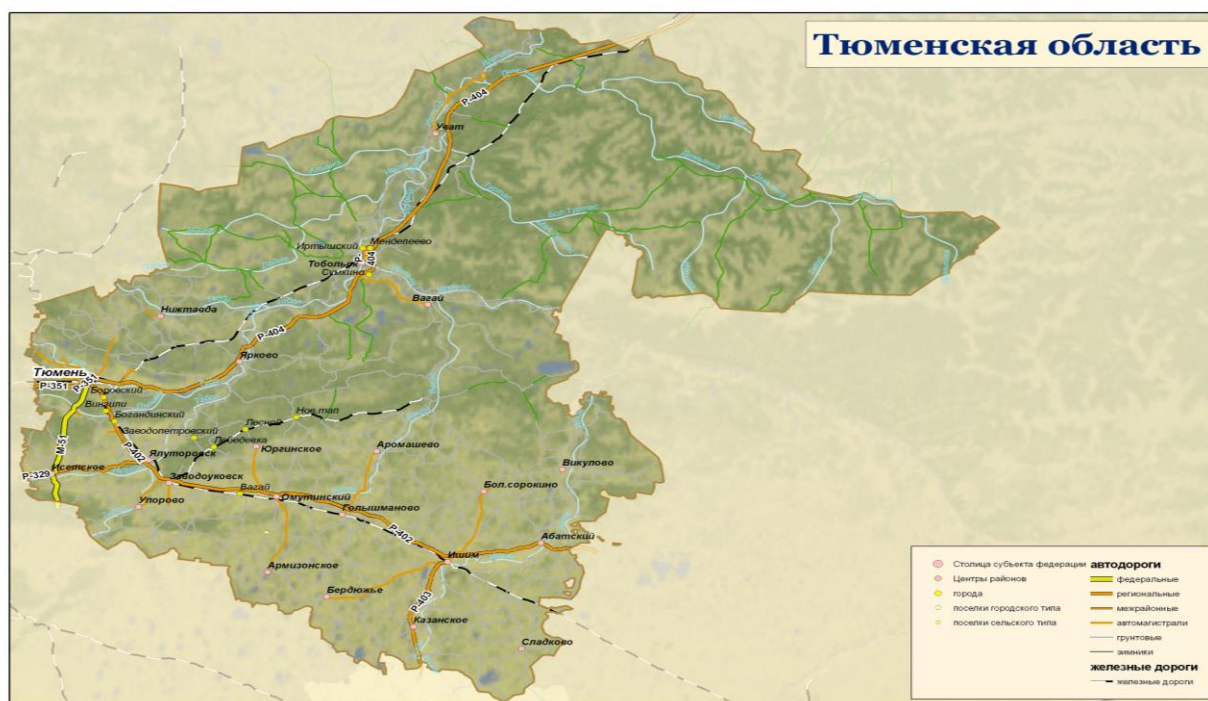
Тюменская область

Р-404
Уват
Иртышский
Менделеево
Р-404
Тобольск
Сумкино
Вагай
Нижтавда
Р-404
Ярково
Тюмень
Р-351
Р-351
Боровский
Винзили
Богандинский
Заводопетровский
Лесной
Ново тап
Победовка
Ялуторовск
Юргинское
Аромашево
Викулово
М-51
Исетское
Р-402
Р-329
Заводоуковск
Упорово
Вагай
Омутинский
Голышманово
Бол.сорокино
Р-402
Абатский
Ишим
Армизонское
Бердюжье
Р-403
Казанское
Сладково

Столица субъекта федерации
Центры районов
города
поселки городского типа
поселки сельского типа
автодороги
федеральные
региональные
межрайонные
автомагистрали
грунтовые
зимники
железные дороги
железные дороги